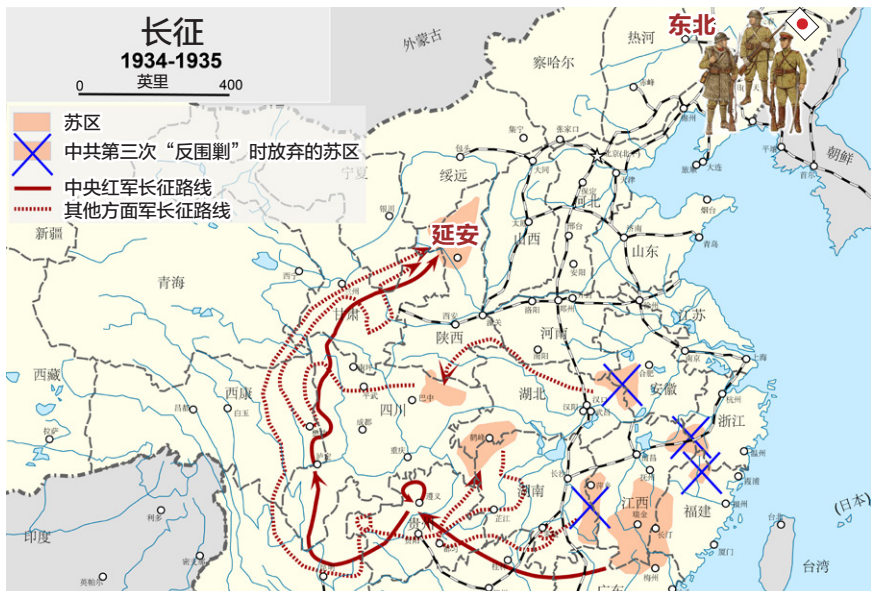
长征
1934-1935
英里
0 400
苏区
中共第三次“反围剿”时放弃的苏区
中央红军长征路线
其他方面军长征路线
外蒙古
察哈尔
热河
东北
绥远
宁夏
新疆
延安
山西
河北
山东
青海
甘肃
陕西
河南
江苏
西藏
西康
四川
湖北
安徽
浙江
贵州
湖南
江西
福建
广东
朝鲜
印度
台湾
(日本)
遵义
北平
南京
上海
汉口
长沙
西安
成都
重庆
南昌
瑞金